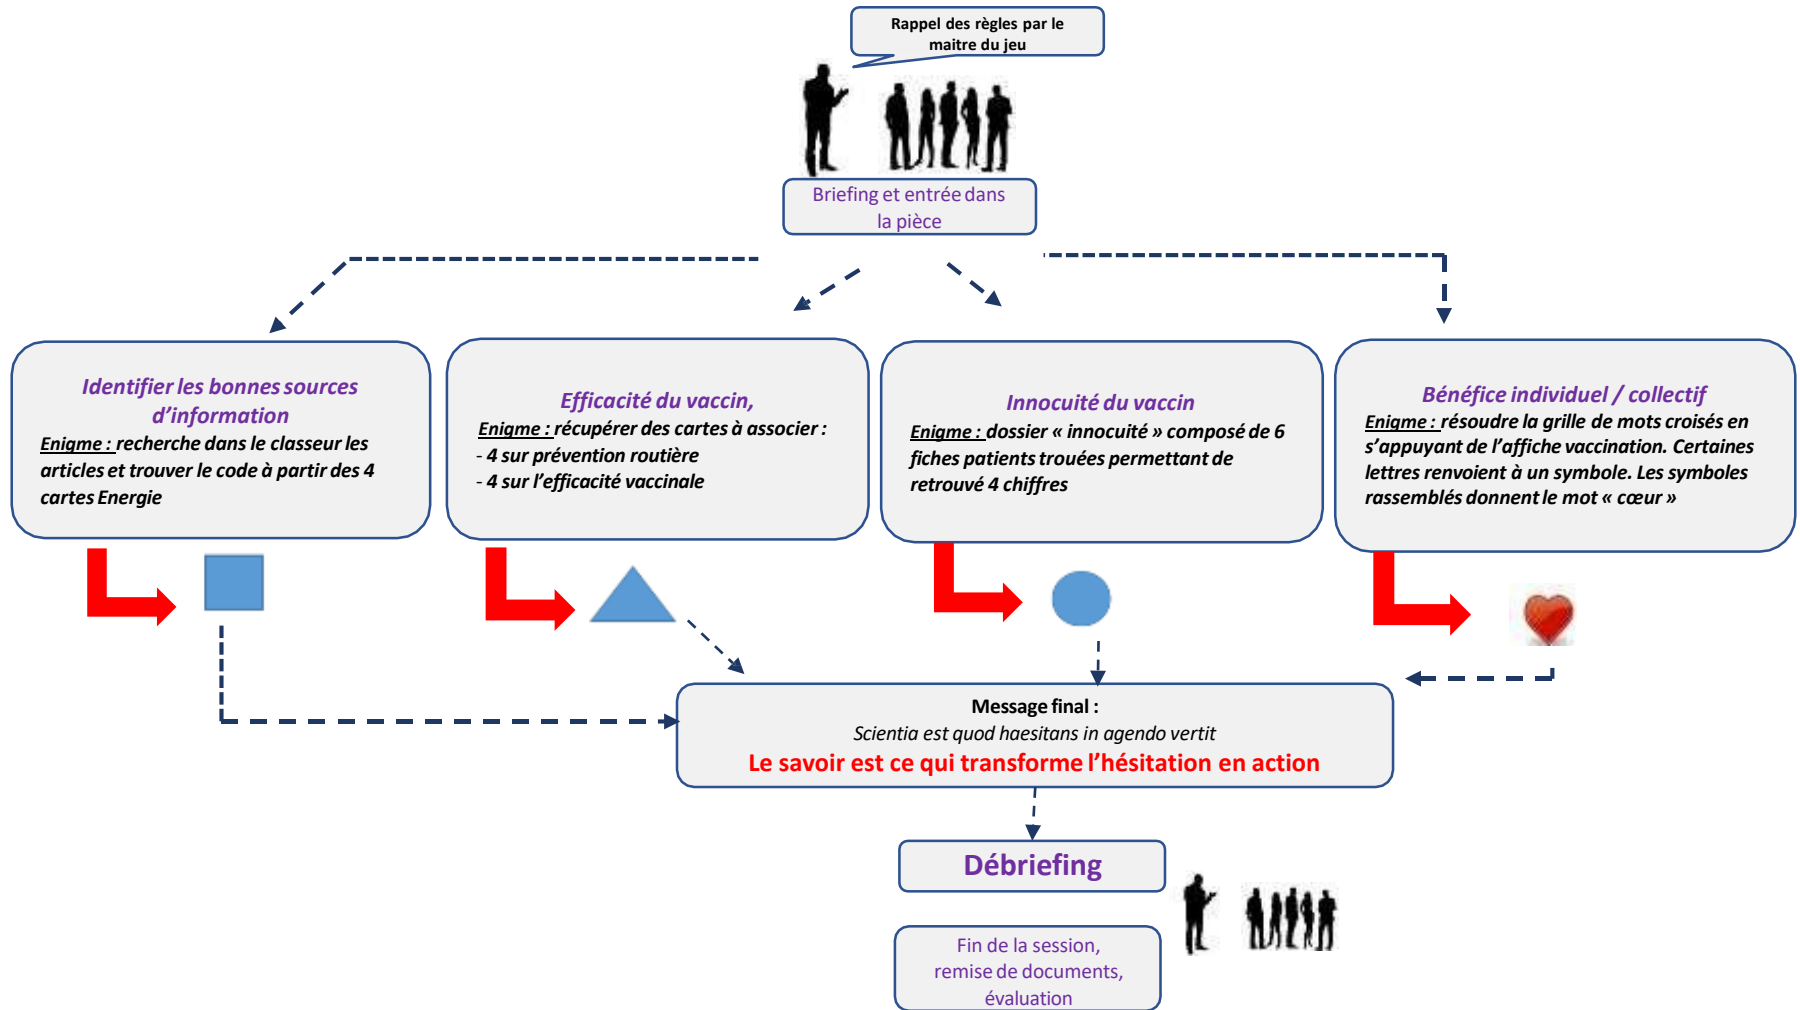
Rappel des règles par le maitre du jeu

Briefing et entrée dans la pièce

Identifier les bonnes sources d'information
Enigme : recherche dans le classeur les articles et trouver le code à partir des 4 cartes Energie

Efficacité du vaccin,
Enigme : récupérer des cartes à associer :
- 4 sur prévention routière
- 4 sur l'efficacité vaccinale

Innocuité du vaccin
Enigme : dossier « innocuité » composé de 6 fiches patients trouées permettant de retrouvé 4 chiffres

Bénéfice individuel / collectif
Enigme : résoudre la grille de mots croisés en s'appuyant de l'affiche vaccination. Certaines lettres renvoient à un symbole. Les symboles rassemblés donnent le mot « cœur »

Message final :
Scientia est quod haesitans in agendo vertit
Le savoir est ce qui transforme l'hésitation en action

Débriefing

Fin de la session, remise de documents, évaluation